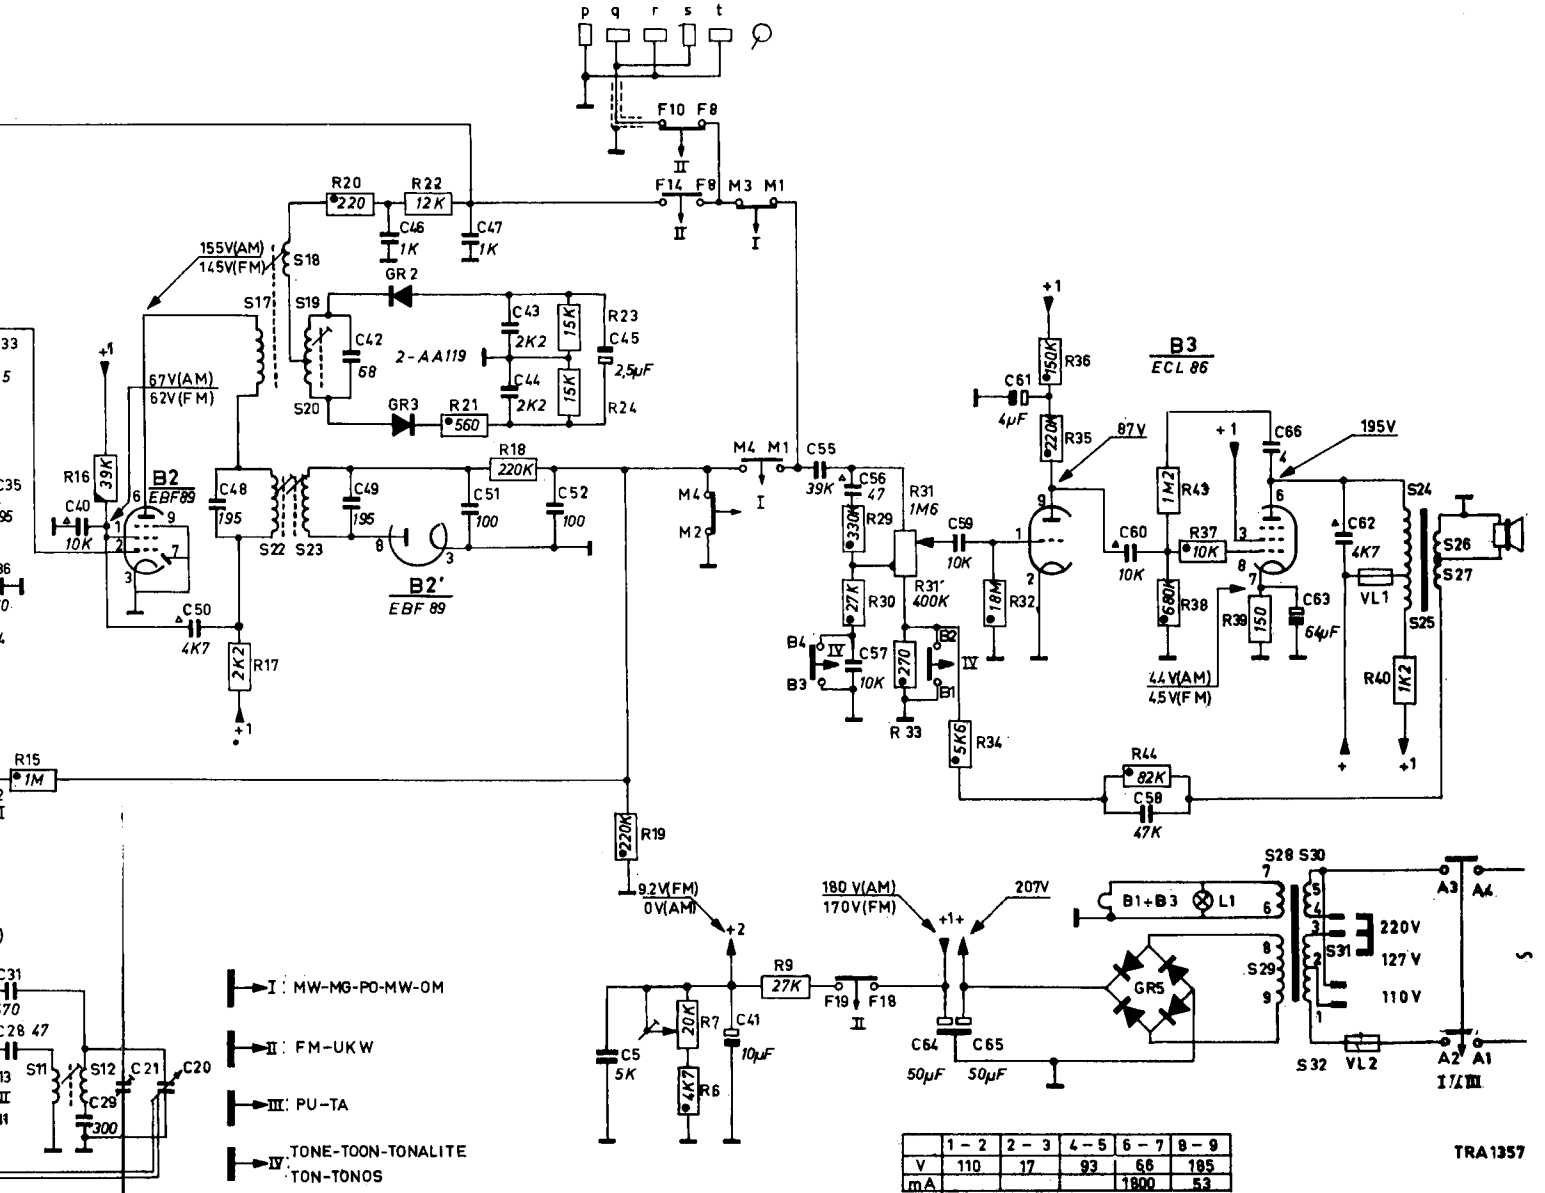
p q r s t

F10 F8
II
F14 F8 M3 M1
II I

R20 220 R22 12K
C46 1K C47 1K

155V(AM)
145V(FM)
S18
GR 2
S17 S19
C42 68
C43 2K2 15K R23 C45 2,5µF
2 - AA119
C44 2K2 15K R24
S20
GR3 R21 560

33
5
+1
67V(AM)
62V(FM)
R16 39K
B2
EBF89
C35
95
C40 10K
6 9
1
2 7
3
C48 195
C49 195
S22 S23
R18 220K
C51 100
C52 100
8 3
B2'
EBF 89
36
0
4
C50 4K7
2K2 R17
+1

M4 M1 C55
39K
M4
M2
I
C56 47
330K R29
R31 1M6
C59 10K
R31' 400K
27K R30
B4 IV C57 10K
B3
270
B2
IV
B1
R 33
5K6 R34
18M R32

+1
150K R36
C61 4µF
220K R35
87V
9
1
2
B3
ECL 86
+1 C66
195V
1M2 R43
C60 10K
R37 10K
3
6
8
7
680K R38
R39 150
C63 64µF
44V(AM)
45V(FM)
C62 4K7
VL1
S24
S26
S27
S25
R40 1K2
+ +1
R44 82K
C58 47K

R15 1M
2
I
220K R19
9,2V(FM)
0V(AM)
+2
R9 27K
F19 F18
II
C5 5K
20K R7
C41 10µF
4K7 R6
180 V(AM)
170V(FM)
207V
+1+
C64 50µF
C65 50µF
B1+B3 L1
7
6
8
S29
9
GR5
S28 S30
5
4
3
S31
2
1
220V
127 V
110V
A3 A4
A2 A1
I/IIII
S32 VL2
~

)
C31
270
C28 47
S11 S12 C21 C20
13 C29
1 300
II

I: MW-MG-PO-MW-OM
II: FM-UKW
III: PU-TA
IV: TONE-TOON-TONALITE
TON-TONOS

| | 1 - 2 | 2 - 3 | 4 - 5 | 6 - 7 | 8 - 9 |
|---|---|---|---|---|---|
| V | 110 | 17 | 93 | 66 | 185 |
| mA | | | | 1800 | 53 |

TRA1357